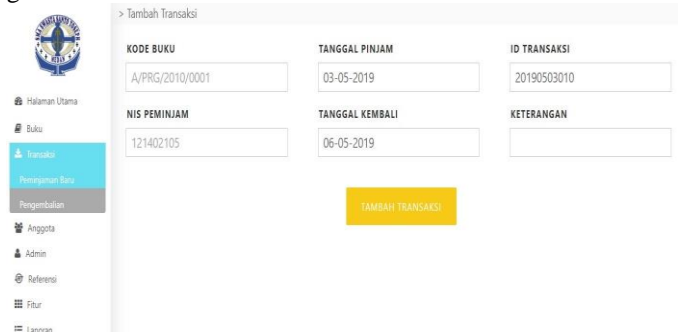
Halaman Utama
Buku
Transaksi
Peminjaman Baru
Pengembalian
Anggota
Admin
Referensi
Fitur
Laporan

> Tambah Transaksi

KODE BUKU
A/PRG/2010/0001

TANGGAL PINJAM
03-05-2019

ID TRANSAKSI
20190503010

NIS PEMINJAM
121402105

TANGGAL KEMBALI
06-05-2019

KETERANGAN

TAMBAH TRANSAKSI